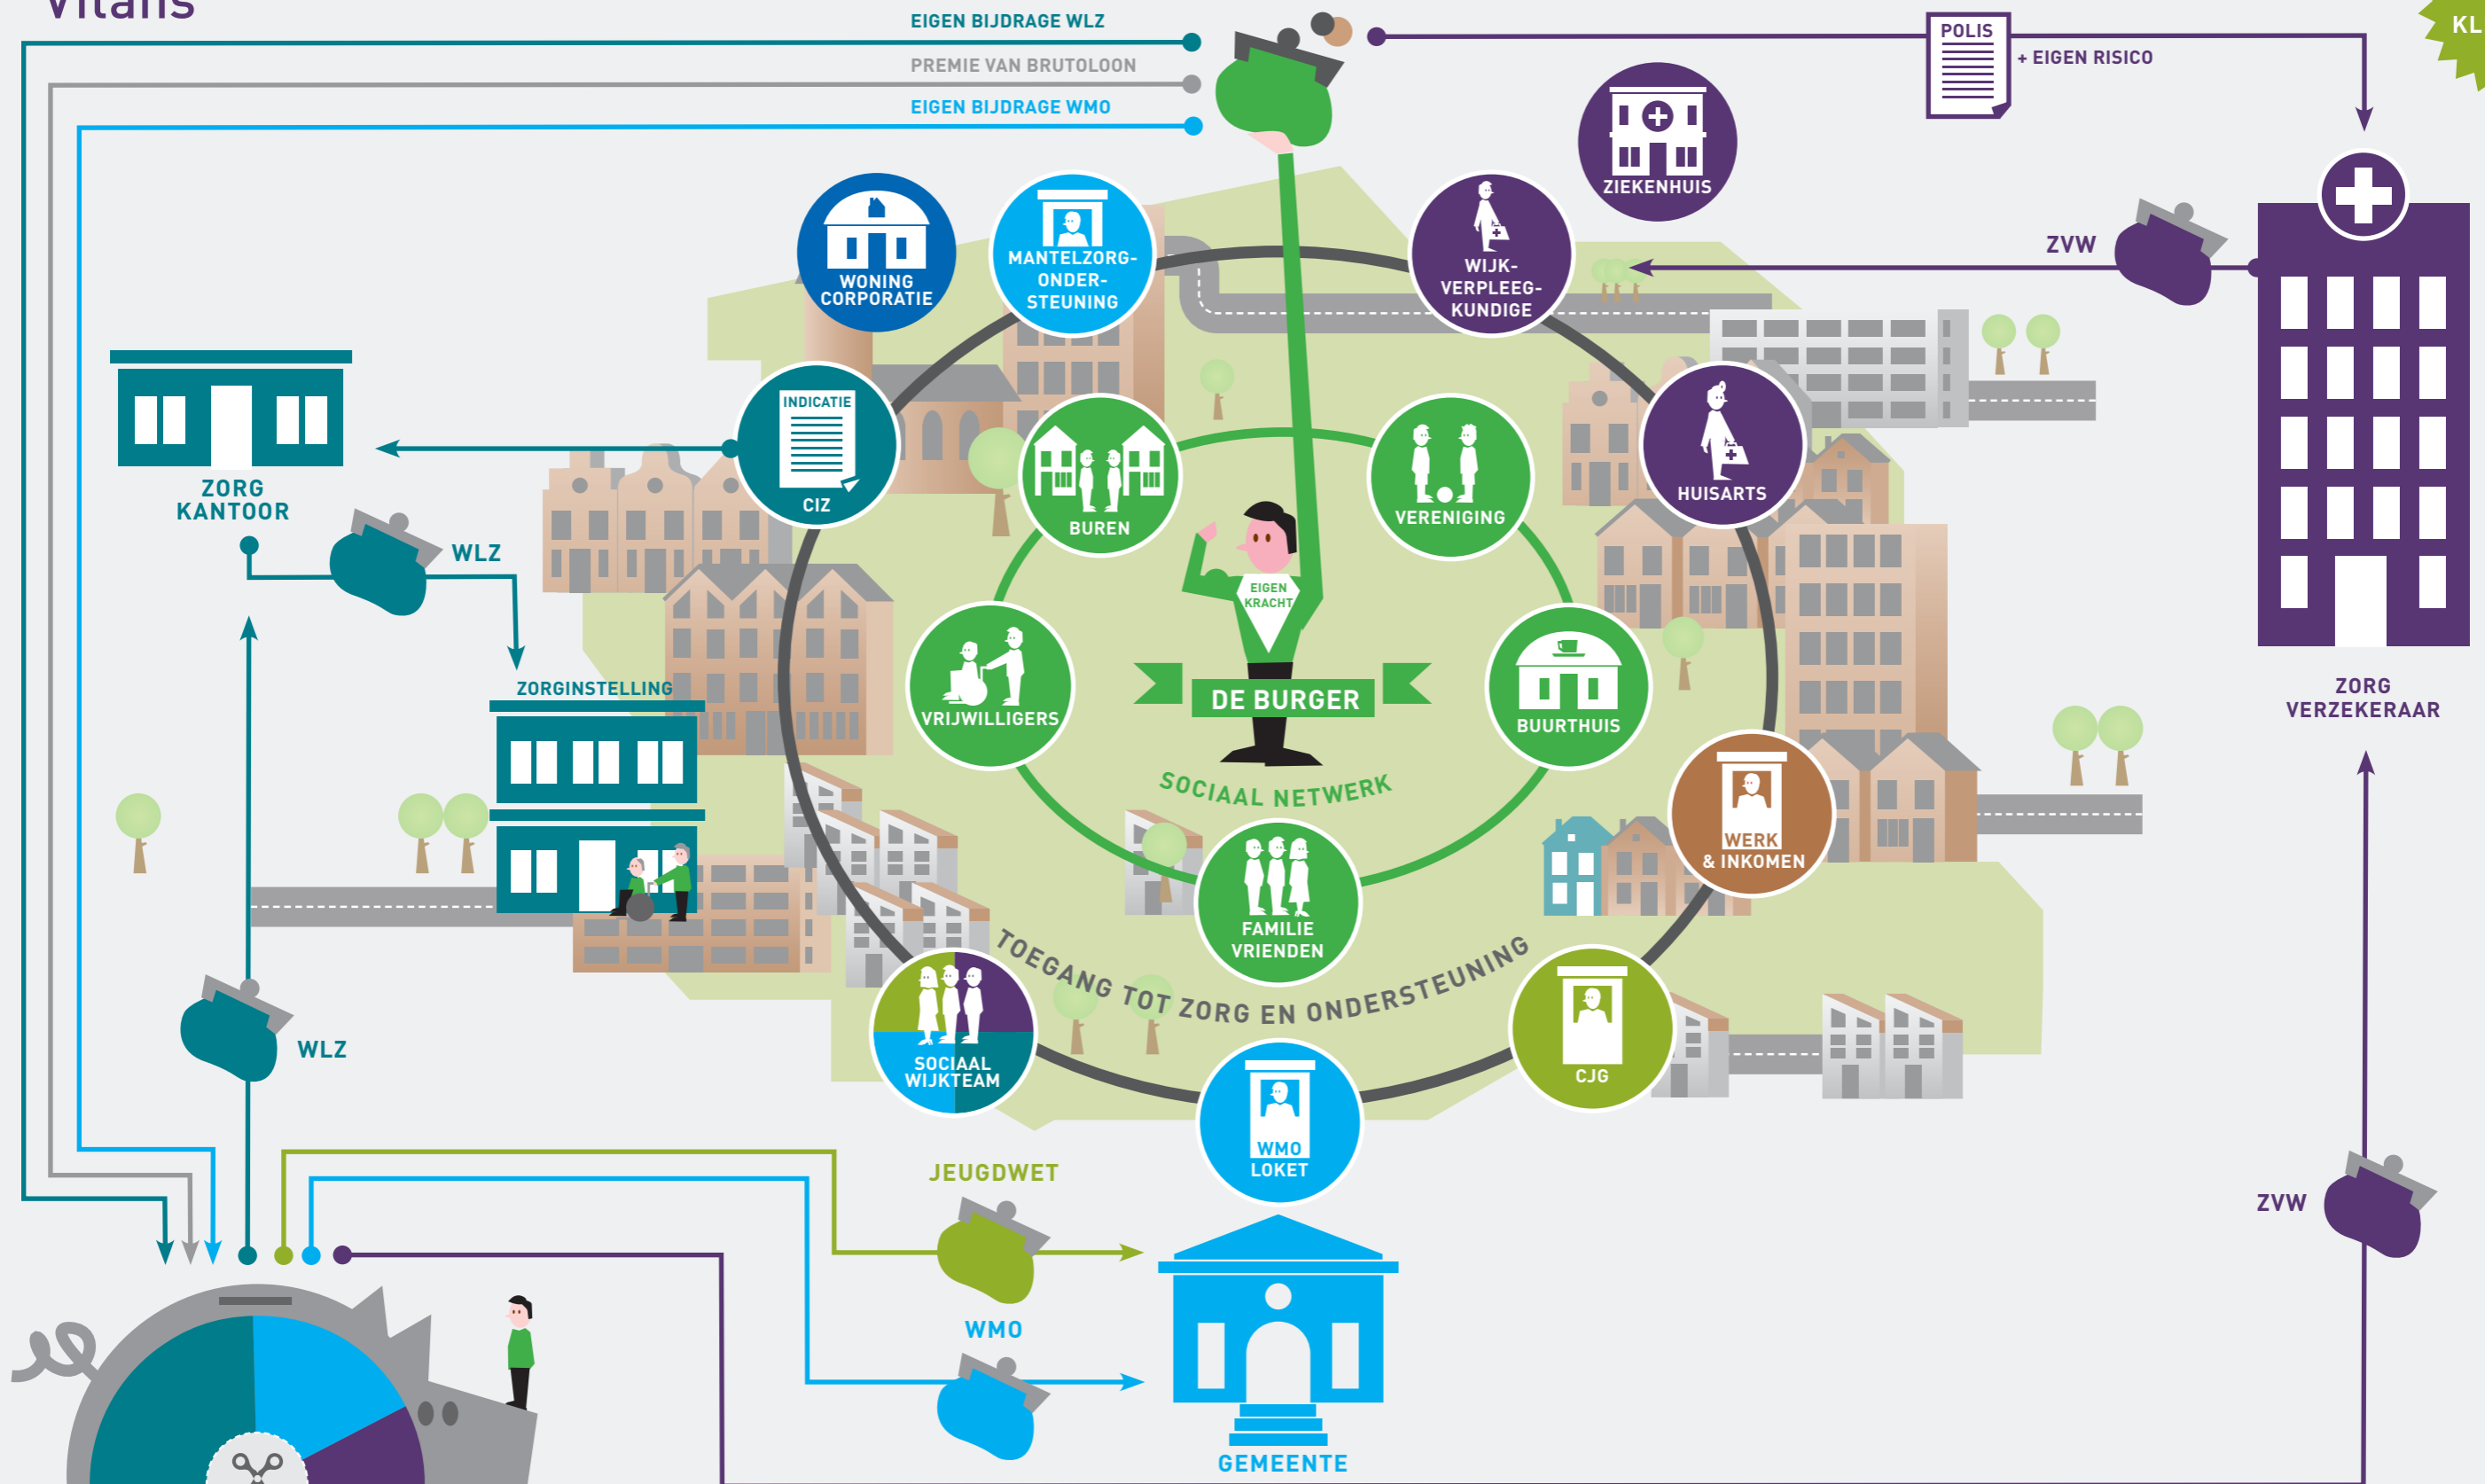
Vitalis

EIGEN BIJDRAGE WLZ

PREMIE VAN BRUTOLOON

EIGEN BIJDRAGE WMO

POLIS

+ EIGEN RISICO

KL

ZIEKENHUIS

ZVW

WONING CORPORATIE

MANTELZORG-ONDER-STEUNING

WIJK-VERPLEEG-KUNDIGE

ZORG KANTOOR

INDICATIE

CIZ

BUREN

VERENIGING

HUISARTS

WLZ

EIGEN KRACHT

ZORGINSTELLING

VRIJWILLIGERS

DE BURGER

BUURTHUIS

ZORG VERZEKERAAR

SOCIAAL NETWERK

WERK & INKOMEN

FAMILIE VRIENDEN

TOEGANG TOT ZORG EN ONDERSTEUNING

WLZ

SOCIAAL WIJKTEAM

CJG

WMO LOKET

JEUGDWET

ZVW

WMO

GEMEENTE